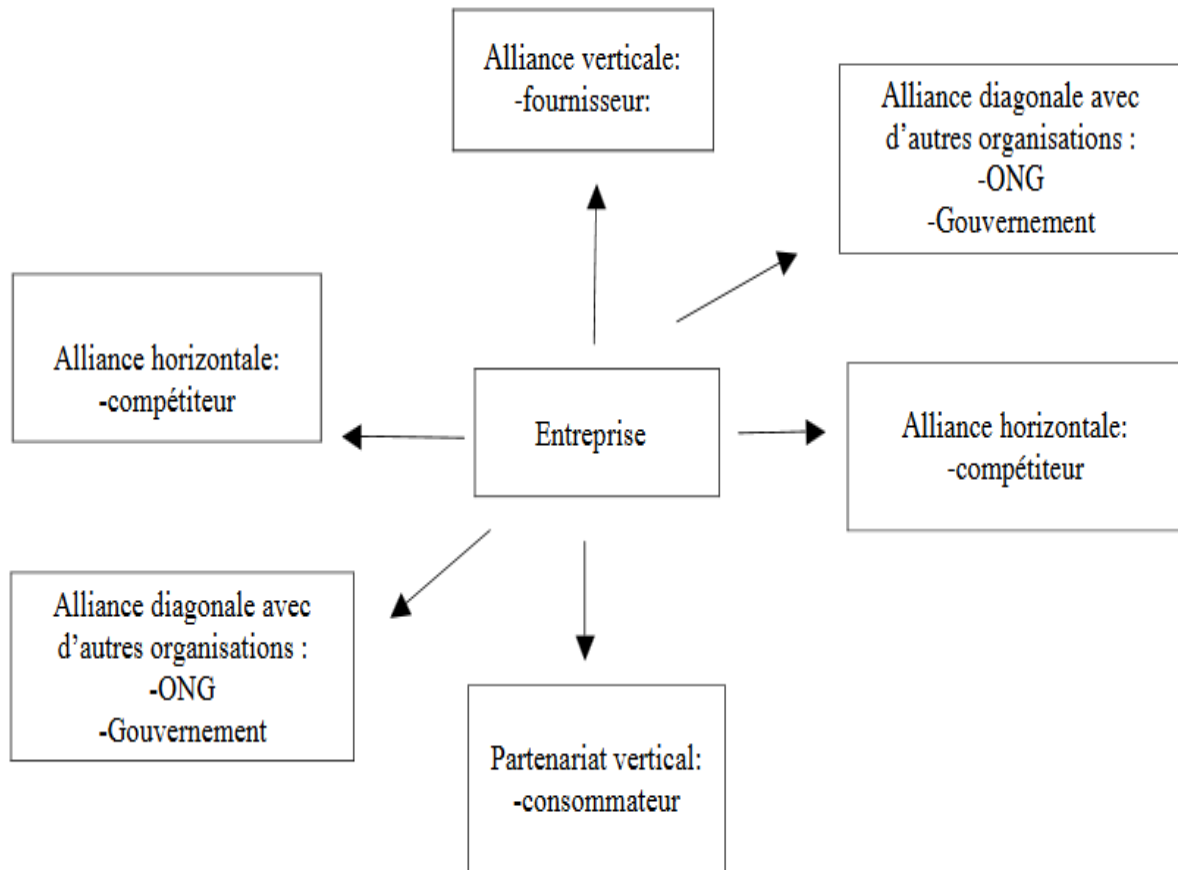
Alliance verticale:
-fournisseur:

Alliance diagonale avec d’autres organisations :
-ONG
-Gouvernement

Alliance horizontale:
-compétiteur

Entreprise

Alliance horizontale:
-compétiteur

Alliance diagonale avec d’autres organisations :
-ONG
-Gouvernement

Partenariat vertical:
-consommateur